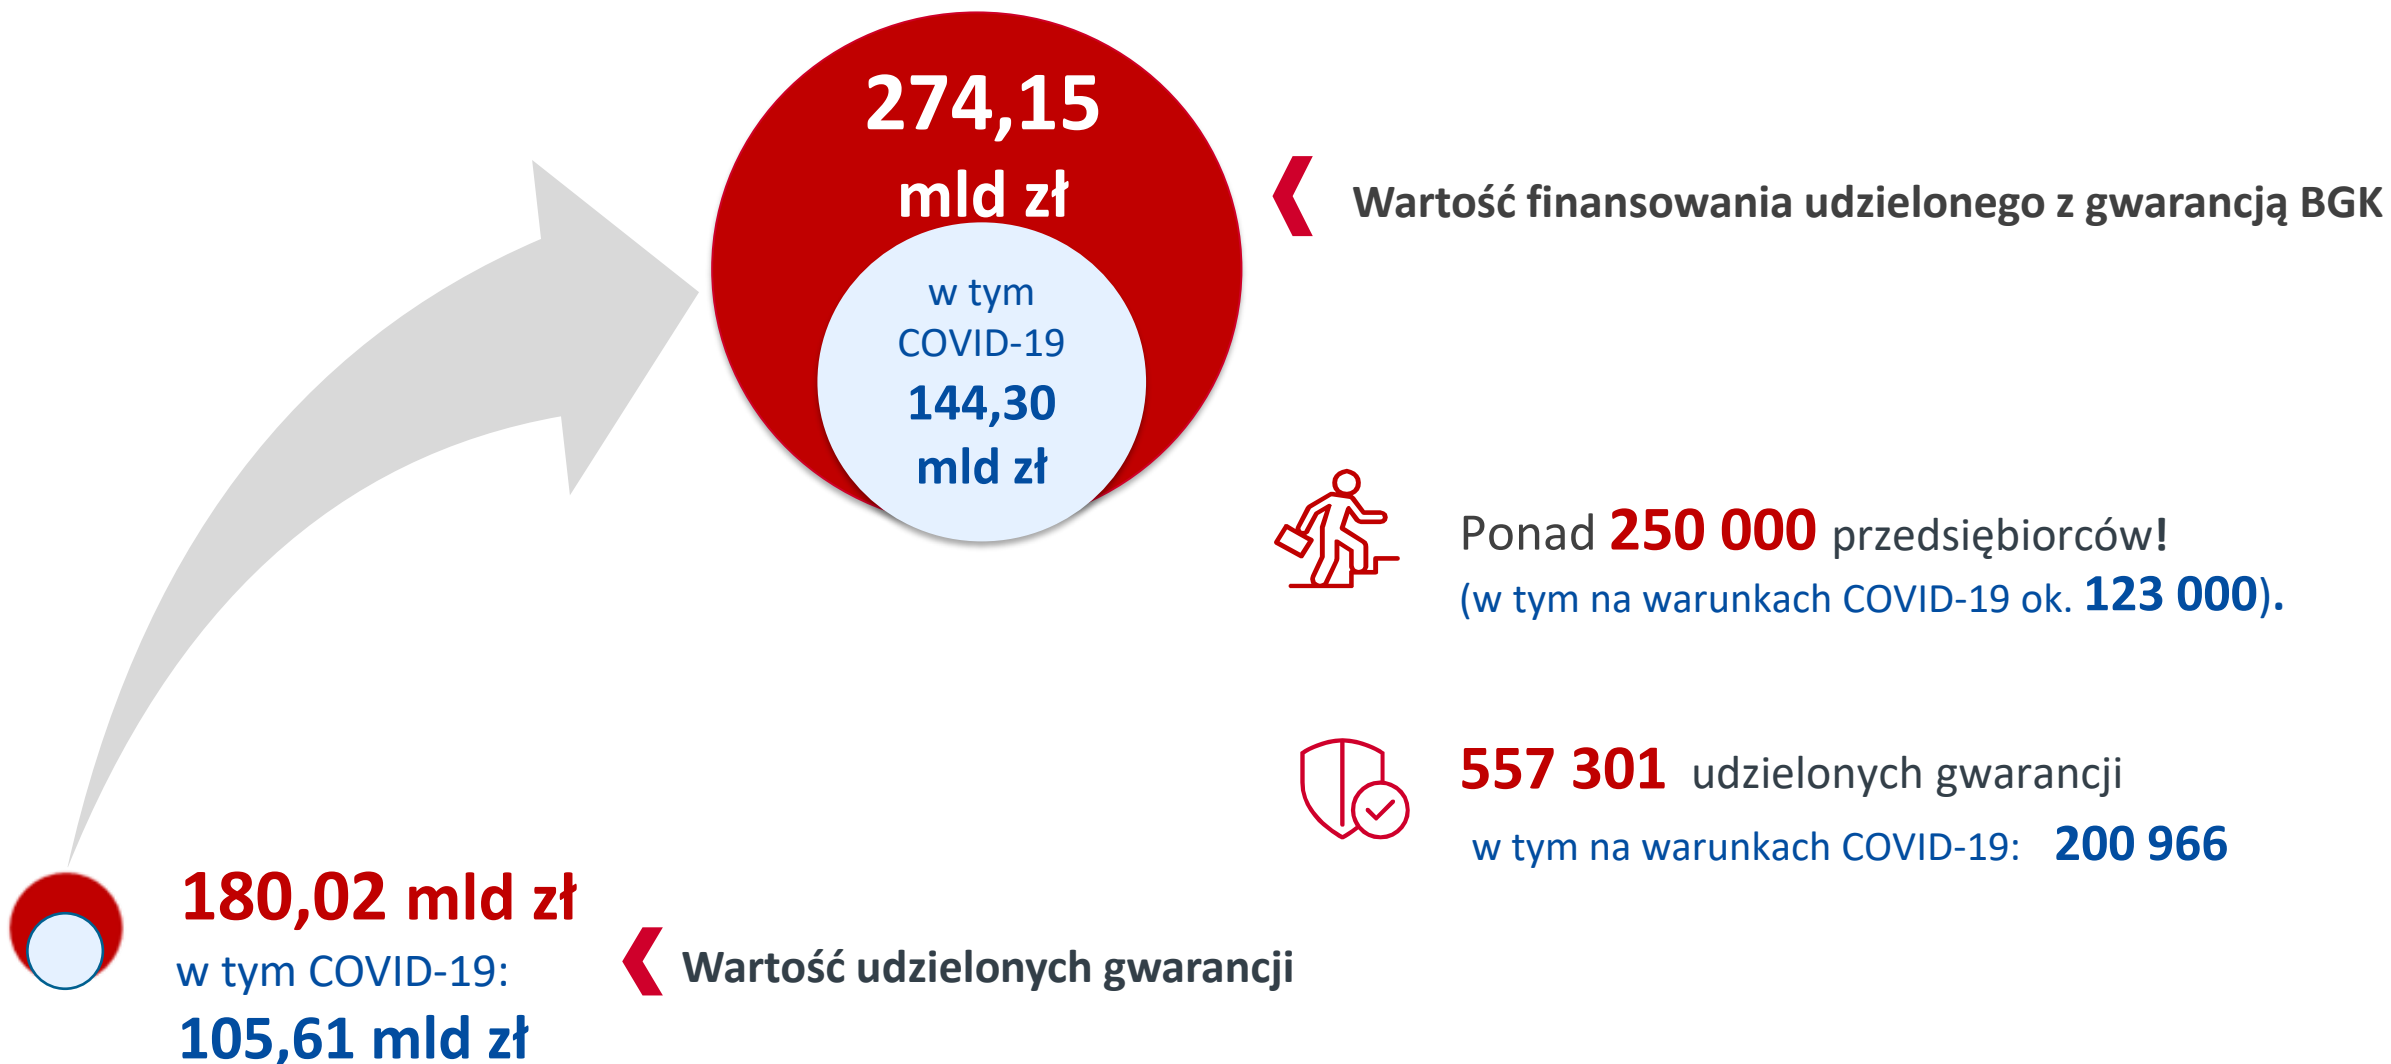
274,15 mld zł

w tym COVID-19 144,30 mld zł

Wartość finansowania udzielonego z gwarancją BGK

Ponad 250 000 przedsiębiorców!
(w tym na warunkach COVID-19 ok. 123 000).

557 301 udzielonych gwarancji
w tym na warunkach COVID-19: 200 966

180,02 mld zł
w tym COVID-19:
105,61 mld zł

Wartość udzielonych gwarancji